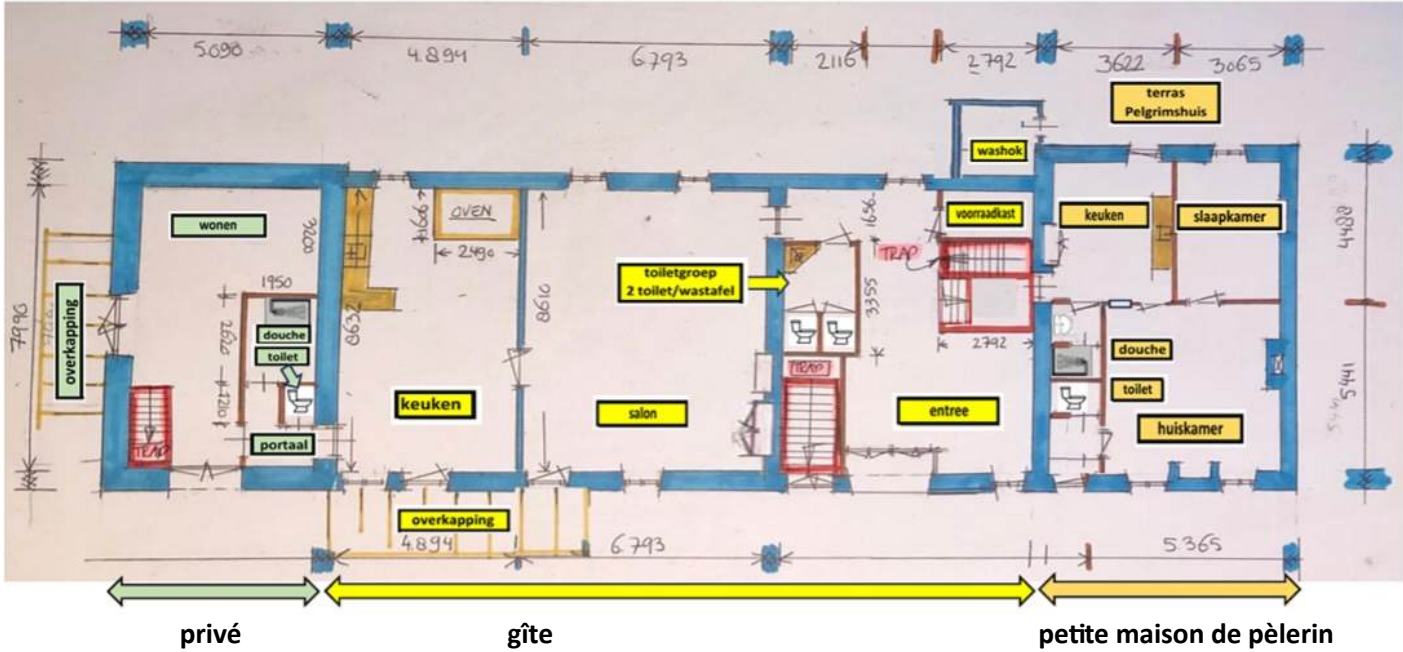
5090 4.894 6.793 2116 2.792 3622 3065

terras Pelgrimshuis

washok

voorraadkast

keuken

slaapkamer

wonen

9700

OVEN

1606

2490

1656

TRAP

toiletgroep 2 toilet/wastafel

1950

douche

toilet

2650

1210

8632

8610

3355

2792

4488

7990

overkapping

TRAP

keuken

salon

TRAP

entree

douche

toilet

huiskamer

5441

portaal

overkapping

4.894 6.793 5.365

privé

gîte

petite maison de pèlerin